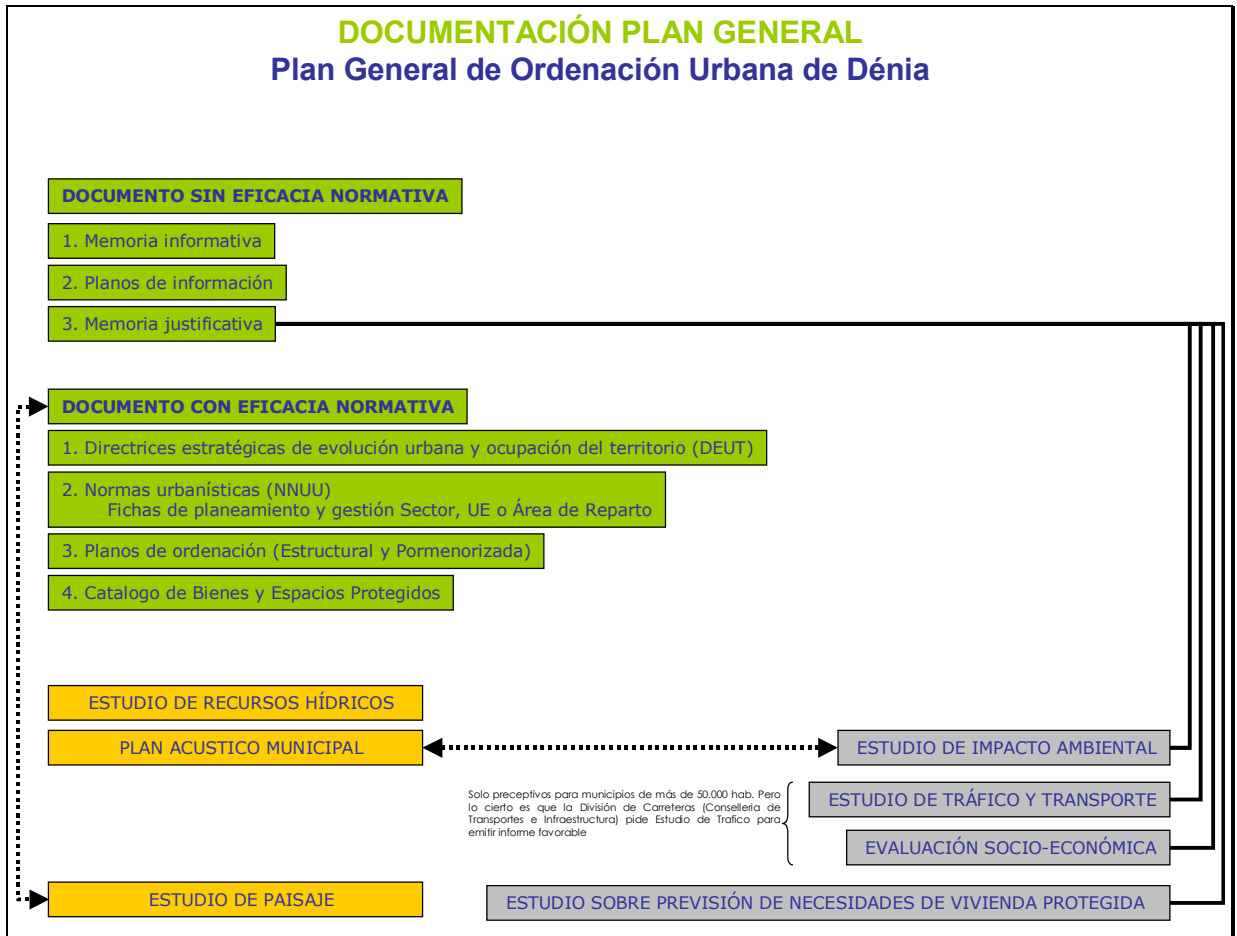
DOCUMENTACIÓN PLAN GENERAL
Plan General de Ordenación Urbana de Dénia

DOCUMENTO SIN EFICACIA NORMATIVA

1. Memoria informativa

2. Planos de información

3. Memoria justificativa

DOCUMENTO CON EFICACIA NORMATIVA

1. Directrices estratégicas de evolución urbana y ocupación del territorio (DEUT)

2. Normas urbanísticas (NNUU)
Fichas de planeamiento y gestión Sector, UE o Área de Reparto

3. Planos de ordenación (Estructural y Pormenorizada)

4. Catalogo de Bienes y Espacios Protegidos

ESTUDIO DE RECURSOS HÍDRICOS

PLAN ACUSTICO MUNICIPAL

ESTUDIO DE IMPACTO AMBIENTAL

Solo preceptivos para municipios de más de 50.000 hab. Pero lo cierto es que la División de Carreteras (Conselleria de Transportes e Infraestructura) pide Estudio de Trafico para emitir informe favorable

ESTUDIO DE TRÁFICO Y TRANSPORTE

EVALUACIÓN SOCIO-ECONÓMICA

ESTUDIO DE PAISAJE

ESTUDIO SOBRE PREVISIÓN DE NECESIDADES DE VIVIENDA PROTEGIDA